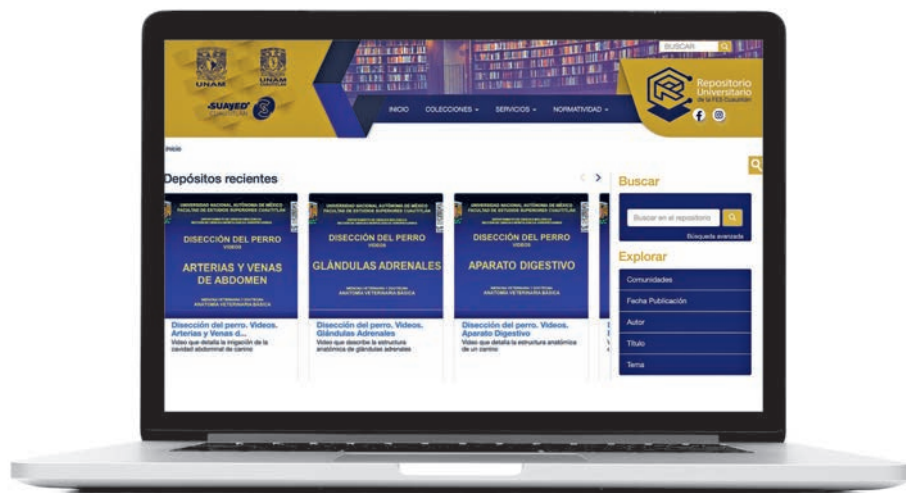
UNAM

UNAM

SUAYED CUAUTITLÁN

BUSCAR

Repositorio Universitario de la FES Cuautitlán

INICIO COLECCIONES SERVICIOS NORMATIVIDAD

Inicio

Depósitos recientes

UNIVERSIDAD NACIONAL AUTÓNOMA DE MÉXICO
FACULTAD DE ESTUDIOS SUPERIORES CUAUTITLÁN

DISECCIÓN DEL PERRO
VIDEOS

ARTERIAS Y VENAS DE ABDOMEN

MEDICINA VETERINARIA Y ZOOTECNIA
ANATOMÍA VETERINARIA BÁSICA

Disección del perro. Videos. Arterias y Venas d...
Video que detalla la irrigación de la cavidad abdominal de canino

UNIVERSIDAD NACIONAL AUTÓNOMA DE MÉXICO
FACULTAD DE ESTUDIOS SUPERIORES CUAUTITLÁN

DISECCIÓN DEL PERRO
VIDEOS

GLÁNDULAS ADRENALES

MEDICINA VETERINARIA Y ZOOTECNIA
ANATOMÍA VETERINARIA BÁSICA

Disección del perro. Videos. Glándulas Adrenales
Video que describe la estructura anatómica de glándulas adrenales

UNIVERSIDAD NACIONAL AUTÓNOMA DE MÉXICO
FACULTAD DE ESTUDIOS SUPERIORES CUAUTITLÁN

DISECCIÓN DEL PERRO
VIDEOS

APARATO DIGESTIVO

MEDICINA VETERINARIA Y ZOOTECNIA
ANATOMÍA VETERINARIA BÁSICA

Disección del perro. Videos. Aparato Digestivo
Video que detalla la estructura anatómica de un canino

Buscar

Buscar en el repositorio

Búsqueda avanzada

Explorar

Comunidades

Fecha Publicación

Autor

Título

Tema